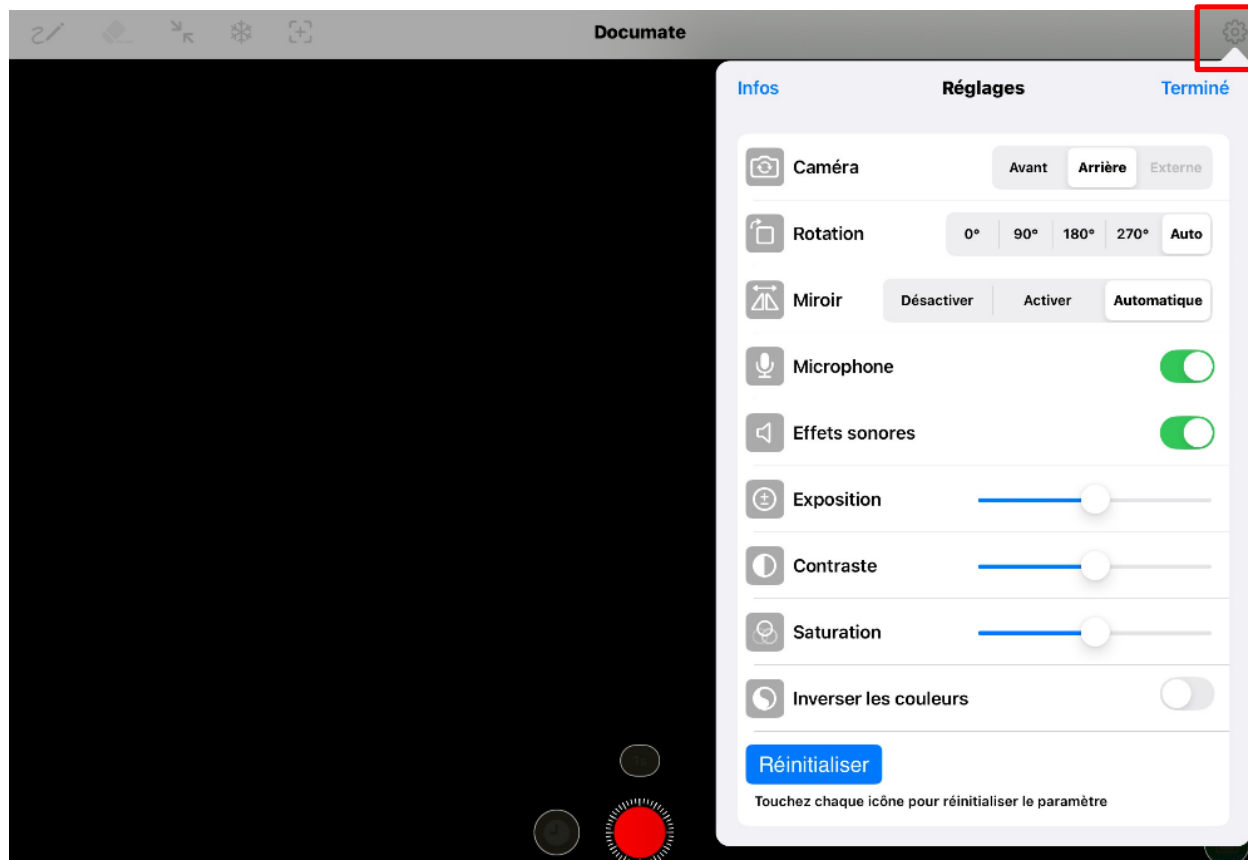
Documate

Infos Réglages Terminé

Caméra
Avant Arrière Externe

Rotation
0° 90° 180° 270° Auto

Miroir
Désactiver Activer Automatique

Microphone

Effets sonores

Exposition

Contraste

Saturation

Inverser les couleurs

Réinitialiser

Touchez chaque icône pour réinitialiser le paramètre

1x